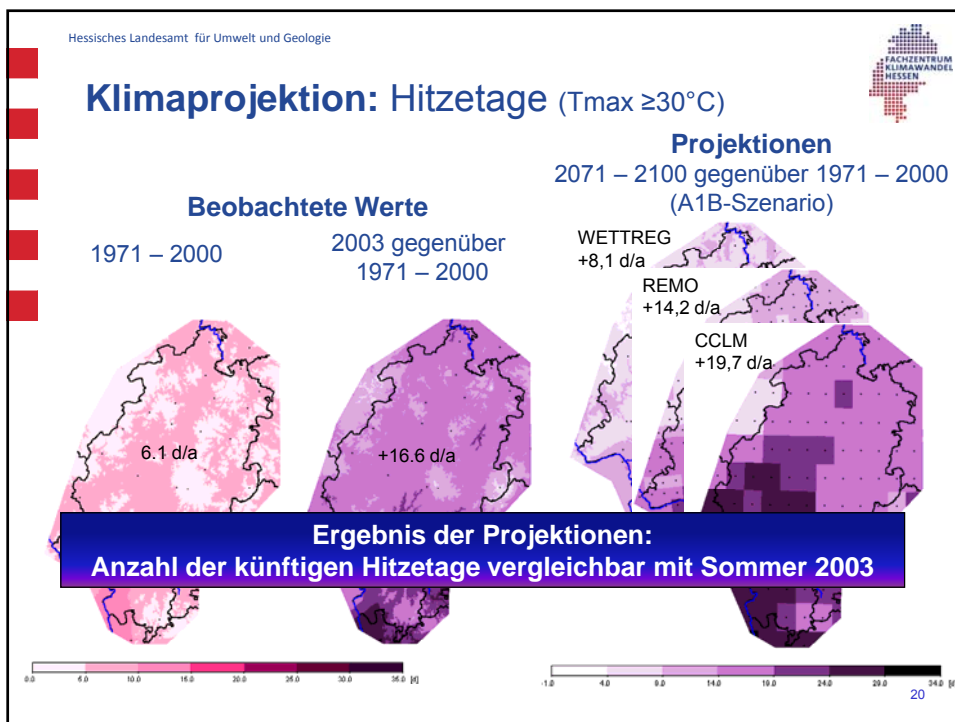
Hessisches Landesamt für Umwelt und Geologie

FACHZENTRUM KLIMAWANDEL HESSEN

**Klimaprojektion:** Hitzetage (Tmax ≥30°C)

**Beobachtete Werte**

1971 – 2000

2003 gegenüber 1971 – 2000

**Projektionen**
2071 – 2100 gegenüber 1971 – 2000
(A1B-Szenario)

WETTREG
+8,1 d/a

REMO
+14,2 d/a

CCLM
+19,7 d/a

6.1 d/a

+16.6 d/a

**Ergebnis der Projektionen:**
**Anzahl der künftigen Hitzetage vergleichbar mit Sommer 2003**

0.0 5.0 10.0 15.0 20.0 25.0 30.0 35.0 [d]

-1.0 4.0 9.0 14.0 19.0 24.0 29.0 34.0 [d]

20